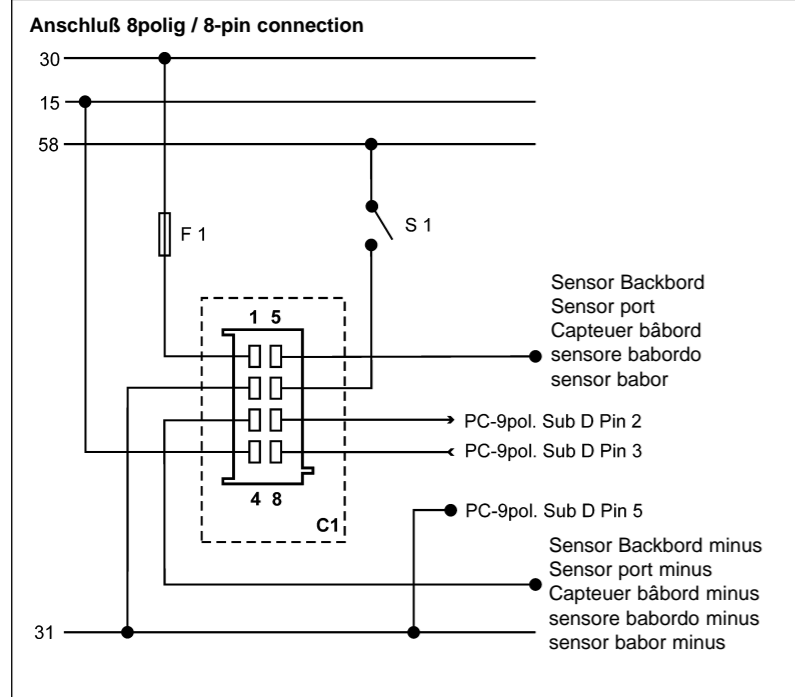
Anschluß 8polig / 8-pin connection

30

15

58

F 1

S 1

Sensor Backbord
Sensor port
Capteuer bâbord
sensore babordo
sensor babor

1 5

PC-9pol. Sub D Pin 2

PC-9pol. Sub D Pin 3

4 8

C1

PC-9pol. Sub D Pin 5

Sensor Backbord minus
Sensor port minus
Capteuer bâbord minus
sensore babordo minus
sensor babor minus

31